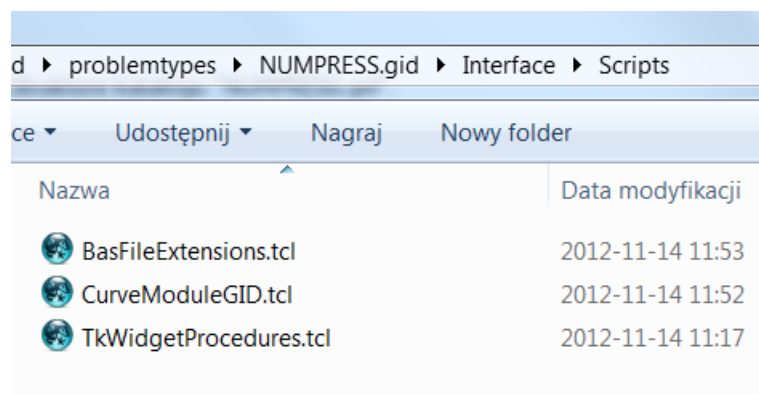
d ▸ problemtypes ▸ NUMPRESS.gid ▸ Interface ▸ Scripts

ce ▾ Udostępnij ▾ Nagraj Nowy folder

| Nazwa | Data modyfikacji |
|---|---|
| BasFileExtensions.tcl | 2012-11-14 11:53 |
| CurveModuleGID.tcl | 2012-11-14 11:52 |
| TkWidgetProcedures.tcl | 2012-11-14 11:17 |